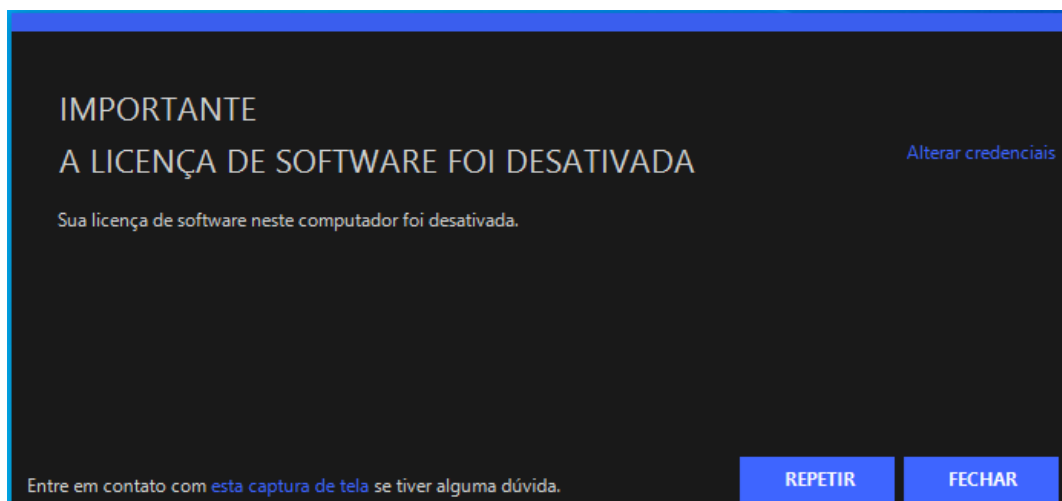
IMPORTANTE

A LICENÇA DE SOFTWARE FOI DESATIVADA

Alterar credenciais

Sua licença de software neste computador foi desativada.

Entre em contato com esta captura de tela se tiver alguma dúvida.

REPETIR

FECHAR